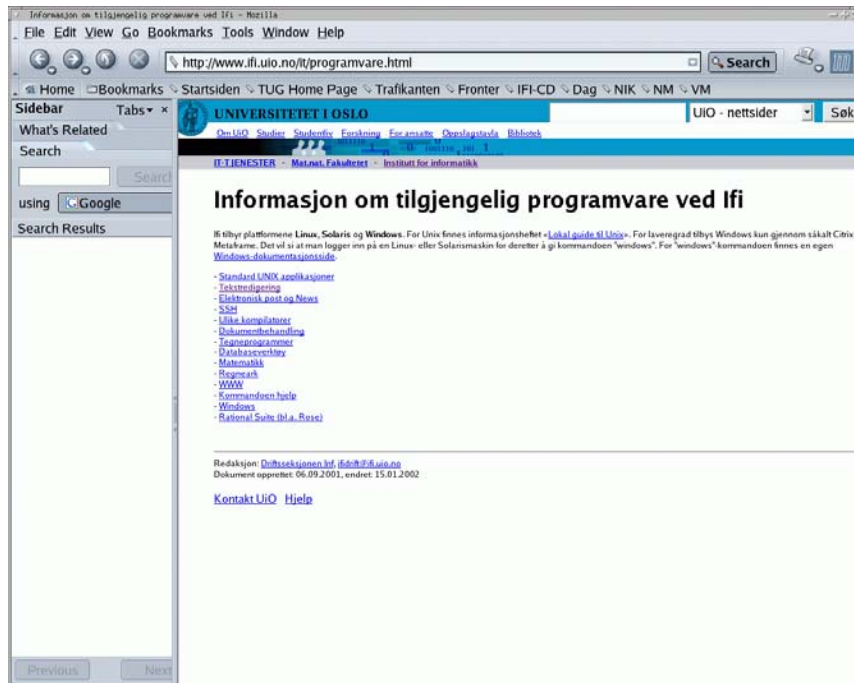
Informasjon om tilgjengelig programvare ved Ifi - Mozilla

File Edit View Go Bookmarks Tools Window Help

http://www.ifi.uio.no/it/programvare.html

Search

Home Bookmarks Startsiden TUG Home Page Trafikanten Fronter IFI-CD Dag NIK NM VM

Sidebar Tabs ×

What's Related

Search

Search

using Google

Search Results

Previous Next

UNIVERSITETET I OSLO

UiO - nettsider

Søk

Om UiO Studier Studentliv Forskning For ansatte Oppslagstavla Bibliotek

IT-TJENESTER - Mat.nat. Fakultetet - Institutt for informatikk

Informasjon om tilgjengelig programvare ved Ifi

Ifi tilbyr plattformene Linux, Solaris og Windows. For Unix finnes informasjonsheftet «Lokal guide til Unix». For laveregrad tilbys Windows kun gjennom såkalt Citrix Metaframe. Det vil si at man logger inn på en Linux- eller Solarismaskin for deretter å gi kommandoen "windows". For "windows"-kommandoen finnes en egen Windows-dokumentasjonsside.

- Standard UNIX applikasjoner
- Tekstredigering
- Elektronisk post og News
- SSH
- Ulike kompilatorer
- Dokumentbehandling
- Tegneprogrammer
- Databaseverktøy
- Matematikk
- Regneark
- WWW
- Kommandoen hjelp
- Windows
- Rational Suite (bl.a. Rose)

Redaksjon: Driftsseksjonen Inf, ifidrift@ifi.uio.no
Dokument opprettet: 06.09.2001, endret: 15.01.2002

Kontakt UiO Hjelp